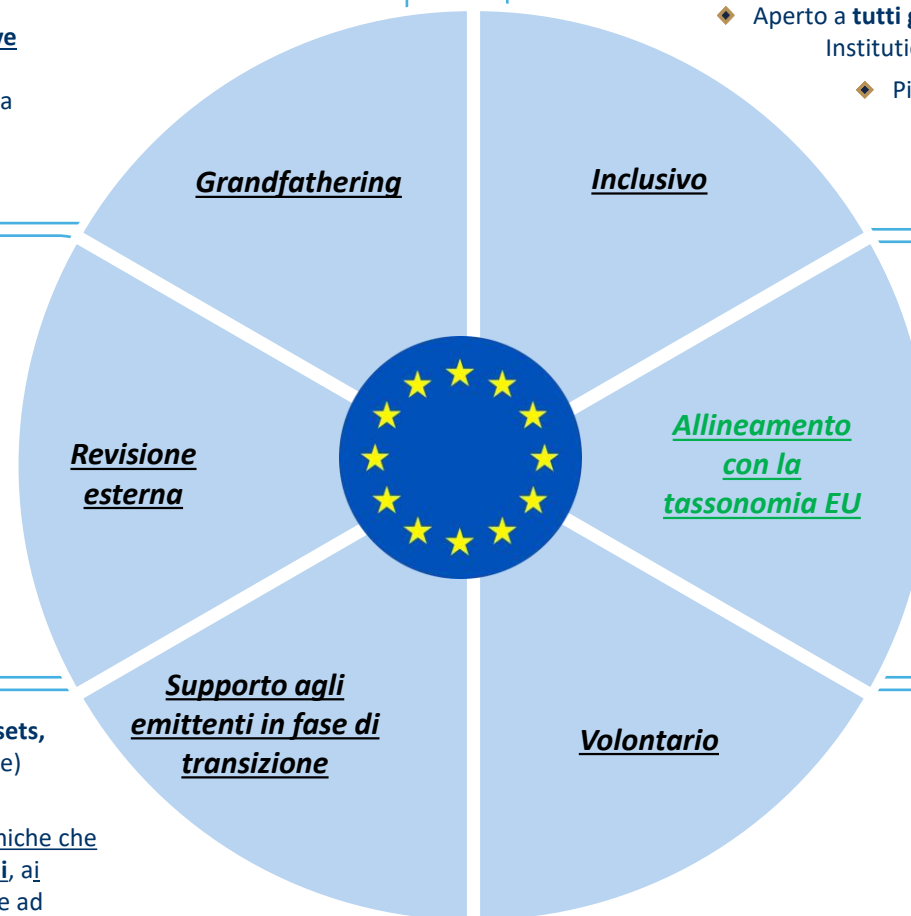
ve

a

Aperto a **tutti** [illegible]
Institutio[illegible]

Pi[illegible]

Grandfathering

Inclusivo

Revisione esterna

Allineamento con la tassonomia EU

Supporto agli emittenti in fase di transizione

Volontario

sets,
e)

niche che
i, ai
e ad